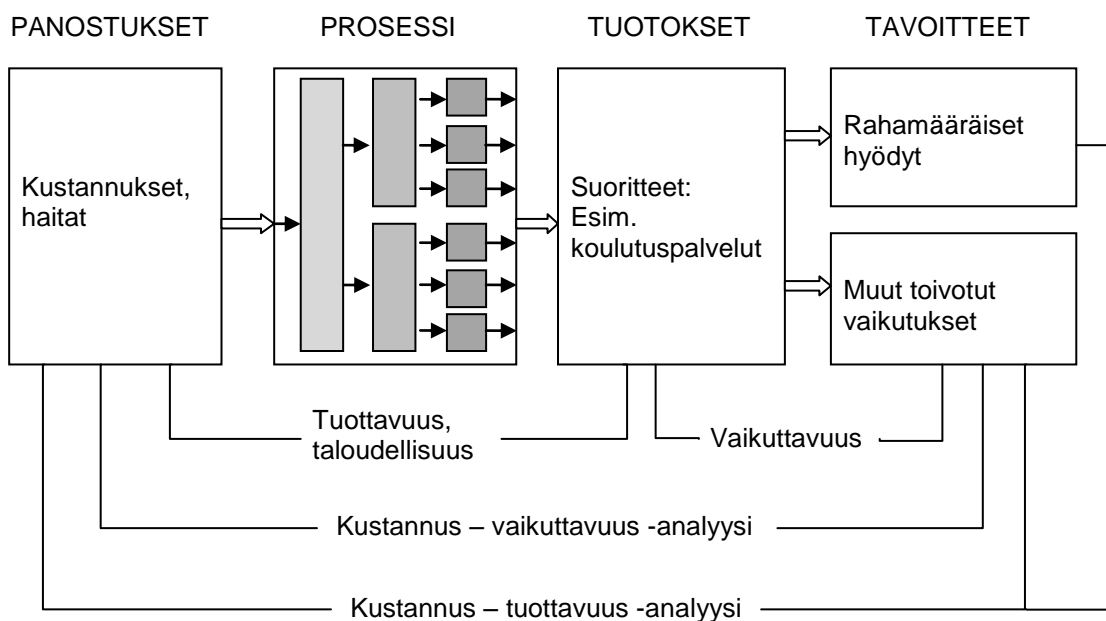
PANOSTUKSET PROSESSI TUOTOKSET TAVOITTEET

Kustannukset, haitat

Suoritteet: Esim. koulutuspalvelut

Rahamääräiset hyödyt

Muut toivotut vaikutukset

Tuottavuus, taloudellisuus

Vaikuttavuus

Kustannus – vaikuttavuus -analyysi

Kustannus – tuottavuus -analyysi